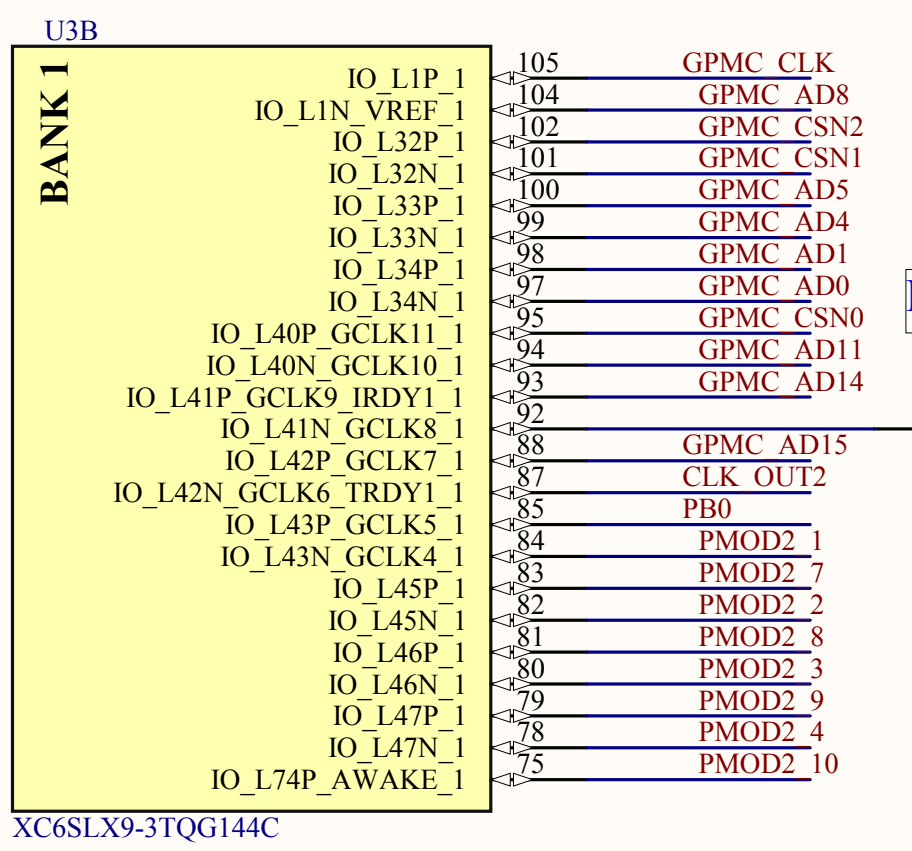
U3B

BANK 1

IO_L1P_1
IO_L1N_VREF_1
IO_L32P_1
IO_L32N_1
IO_L33P_1
IO_L33N_1
IO_L34P_1
IO_L34N_1
IO_L40P_GCLK11_1
IO_L40N_GCLK10_1
IO_L41P_GCLK9_IRDY1_1
IO_L41N_GCLK8_1
IO_L42P_GCLK7_1
IO_L42N_GCLK6_TRDY1_1
IO_L43P_GCLK5_1
IO_L43N_GCLK4_1
IO_L45P_1
IO_L45N_1
IO_L46P_1
IO_L46N_1
IO_L47P_1
IO_L47N_1
IO_L74P_AWAKE_1

105 GPMC_CLK
104 GPMC_AD8
102 GPMC_CSN2
101 GPMC_CSN1
100 GPMC_AD5
99 GPMC_AD4
98 GPMC_AD1
97 GPMC_AD0
95 GPMC_CSN0
94 GPMC_AD11
93 GPMC_AD14
92
88 GPMC_AD15
87 CLK_OUT2
85 PB0
84 PMOD2_1
83 PMOD2_7
82 PMOD2_2
81 PMOD2_8
80 PMOD2_3
79 PMOD2_9
78 PMOD2_4
75 PMOD2_10

XC6SLX9-3TQG144C